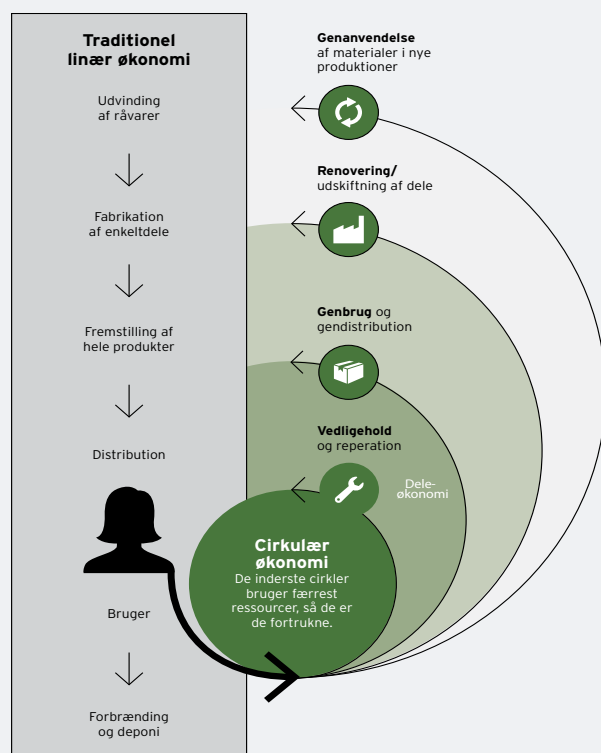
Traditionel linær økonomi

Udvinding af råvarer

Fabrikation af enkeltdele

Fremstilling af hele produkter

Distribution

Bruger

Forbrænding og deponi

Genanvendelse af materialer i nye produktioner

Renovering/ udskiftning af dele

Genbrug og gendistribution

Vedligehold og reperation

Deleøkonomi

Cirkulær økonomi
De inderste cirkler bruger færrest ressourcer, så de er de fortrukne.